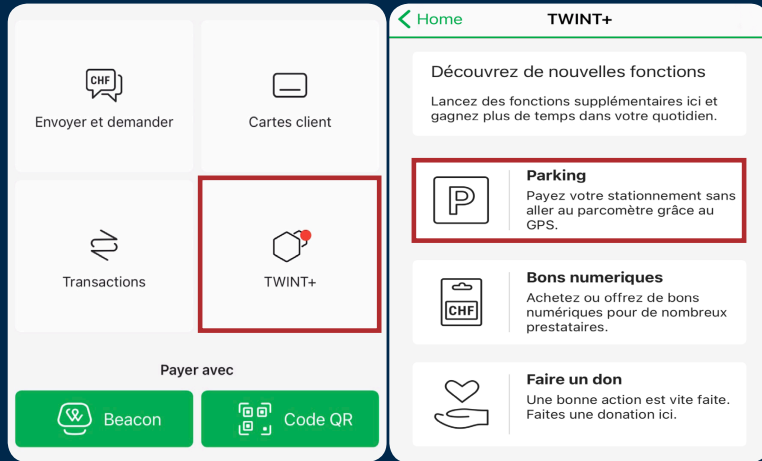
CHF

Envoyer et demander

Cartes client

Transactions

TWINT+

Payer avec

Beacon

Code QR

Home

TWINT+

Découvrez de nouvelles fonctions

Lancez des fonctions supplémentaires ici et gagnez plus de temps dans votre quotidien.

P

Parking

Payez votre stationnement sans aller au parcomètre grâce au GPS.

CHF

Bons numeriques

Achetez ou offrez de bons numériques pour de nombreux prestataires.

Faire un don

Une bonne action est vite faite. Faites une donation ici.